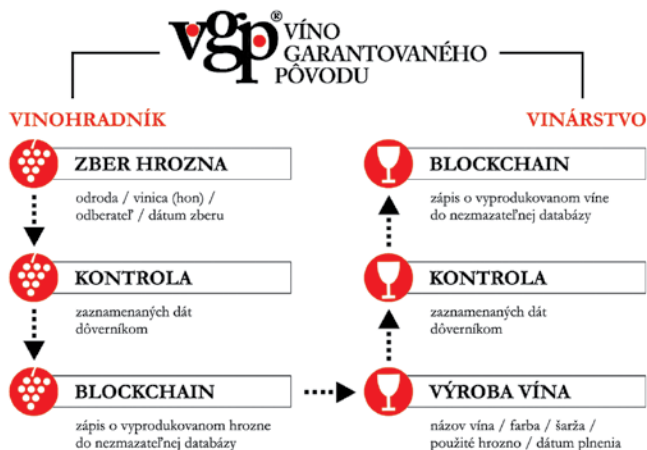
vgp® VÍNO GARANTOVANÉHO PÔVODU

VINOHRADNÍK

ZBER HROZNA
odroda / vinica (hon) / odberateľ / dátum zberu

KONTROLA
zaznamenaných dát dôverníkom

BLOCKCHAIN
zápis o vyprodukovanom hrozne do nezmazateľnej databázy

VINÁRSTVO

BLOCKCHAIN
zápis o vyprodukovanom víne do nezmazateľnej databázy

KONTROLA
zaznamenaných dát dôverníkom

VÝROBA VÍNA
názov vína / farba / šarža / použité hrozno / dátum plnenia